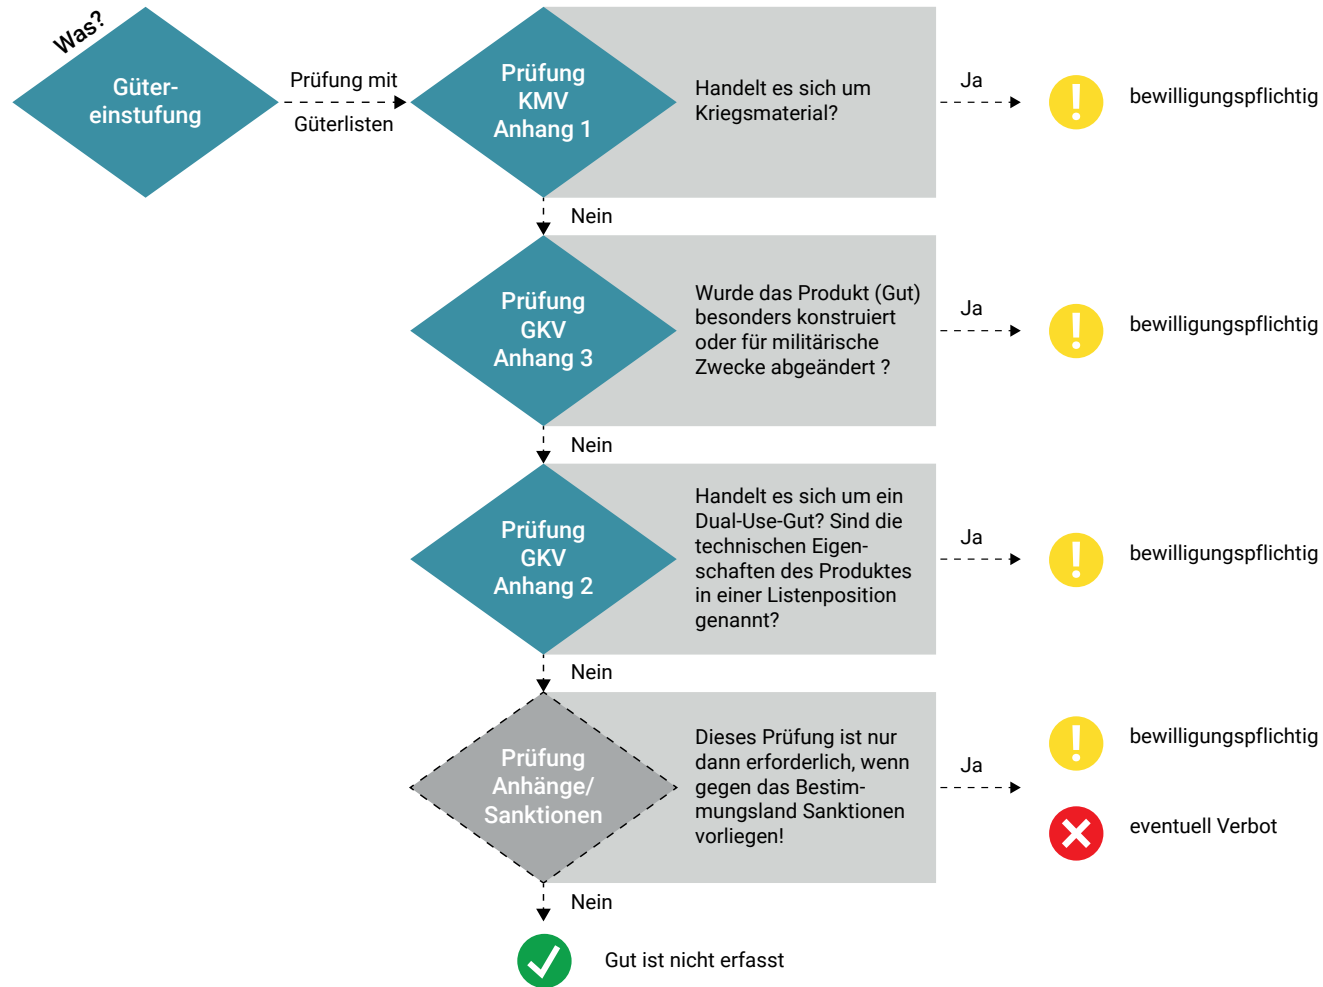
Was?

Güter-einstufung

Prüfung mit Güterlisten

Prüfung KMV Anhang 1

Handelt es sich um Kriegsmaterial?

Ja

bewilligungspflichtig

Nein

Prüfung GKV Anhang 3

Wurde das Produkt (Gut) besonders konstruiert oder für militärische Zwecke abgeändert ?

Ja

bewilligungspflichtig

Nein

Prüfung GKV Anhang 2

Handelt es sich um ein Dual-Use-Gut? Sind die technischen Eigenschaften des Produktes in einer Listenposition genannt?

Ja

bewilligungspflichtig

Nein

Prüfung Anhänge/ Sanktionen

Dieses Prüfung ist nur dann erforderlich, wenn gegen das Bestimmungsland Sanktionen vorliegen!

Ja

bewilligungspflichtig

eventuell Verbot

Nein

Gut ist nicht erfasst